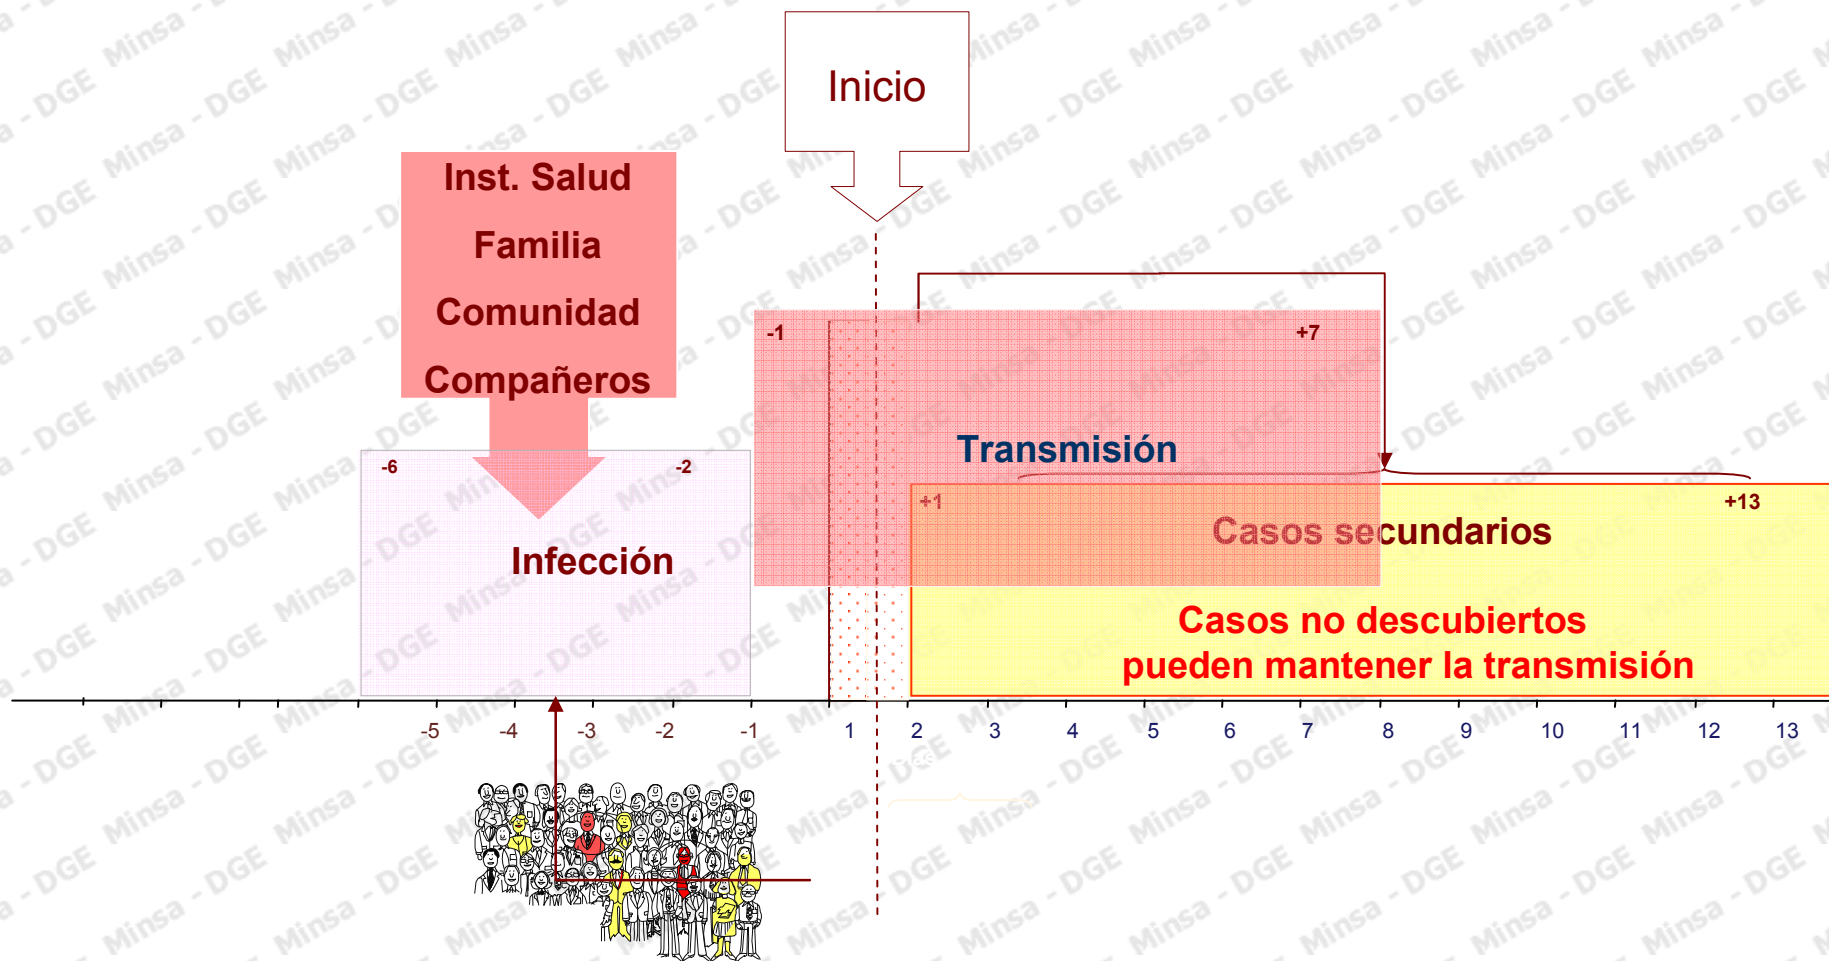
Inicio

Inst. Salud

Familia

Comunidad

Compañeros

-6

-2

Infección

-1

+7

Transmisión

+1

+13

Casos secundarios

Casos no descubiertos pueden mantener la transmisión

-5 -4 -3 -2 -1 1 2 3 4 5 6 7 8 9 10 11 12 13

Minsa - DGE